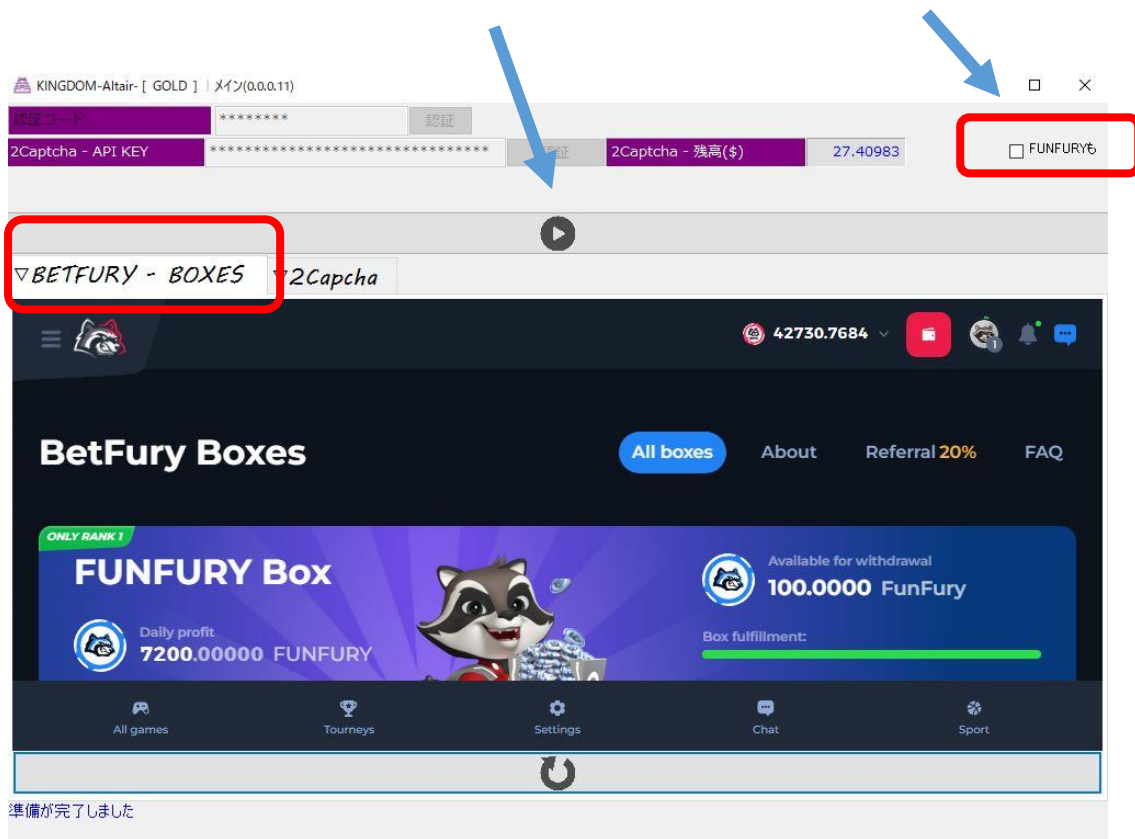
KINGDOM-Altair- [ GOLD ] | メイン(0.0.0.11)

認証コード ******** 認証

2Captcha - API KEY ******************************** 認証 2Captcha - 残高($) 27.40983

FUNFURYも

▽BETFURY - BOXES ▽2Capcha

42730.7684

BetFury Boxes

All boxes About Referral 20% FAQ

ONLY RANK 1

FUNFURY Box

Daily profit
7200.00000 FUNFURY

Available for withdrawal
100.0000 FunFury

Box fulfillment:

All games Tourneys Settings Chat Sport

準備が完了しました